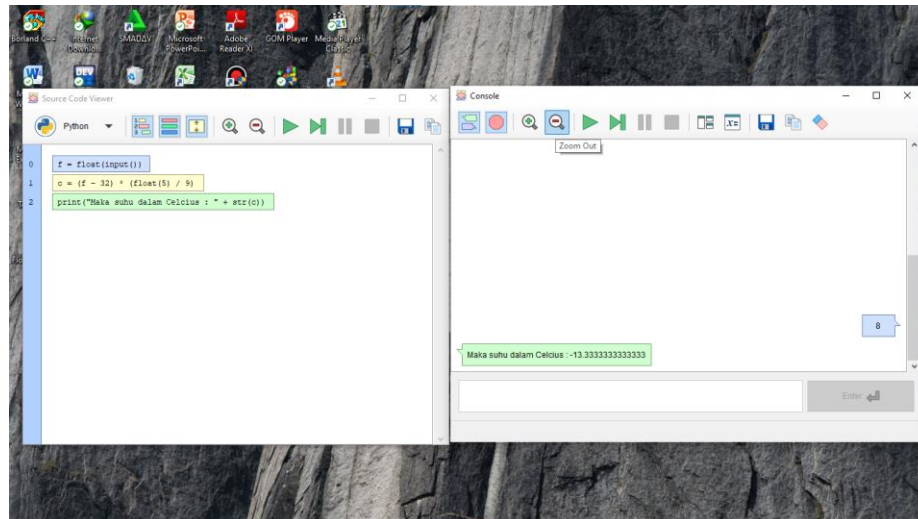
Borland C++
Internet Downlo...
SMADAV
Microsoft PowerPoi...
Adobe Reader XI
GOM Player
Media Player Classic

Source Code Viewer
Python

0 f = float(input())
1 c = (f - 32) * (float(5) / 9)
2 print("Maka suhu dalam Celcius : " + str(c))

Console
Zoom Out

8

Maka suhu dalam Celcius : -13.3333333333333

Enter